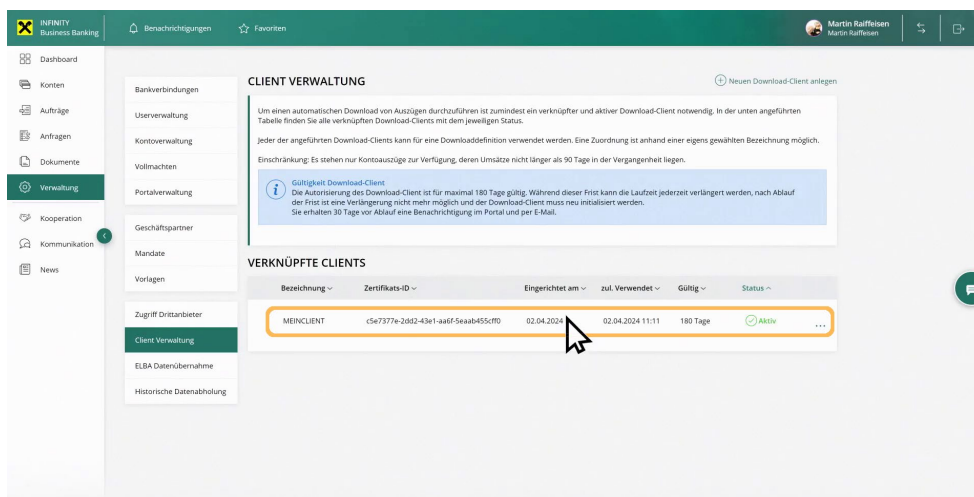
INFINITY
Business Banking

Benachrichtigungen

Favoriten

Martin Raiffeisen
Martin Raiffeisen

Dashboard
Konten
Aufträge
Anfragen
Dokumente
Verwaltung
Kooperation
Kommunikation
News

Bankverbindungen
Userverwaltung
Kontoverwaltung
Vollmachten
Portalverwaltung

Geschäftspartner
Mandate
Vorlagen

Zugriff Drittanbieter
Client Verwaltung
ELBA Datenübernahme
Historische Datenabholung

CLIENT VERWALTUNG

Neuen Download-Client anlegen

Um einen automatischen Download von Auszügen durchzuführen ist zumindest ein verknüpfter und aktiver Download-Client notwendig. In der unten angeführten Tabelle finden Sie alle verknüpften Download-Clients mit dem jeweiligen Status.

Jeder der angeführten Download-Clients kann für eine Downloaddefinition verwendet werden. Eine Zuordnung ist anhand einer eigens gewählten Bezeichnung möglich.

Einschränkung: Es stehen nur Kontoauszüge zur Verfügung, deren Umsätze nicht länger als 90 Tage in der Vergangenheit liegen.

Gültigkeit Download-Client
Die Autorisierung des Download-Client ist für maximal 180 Tage gültig. Während dieser Frist kann die Laufzeit jederzeit verlängert werden, nach Ablauf der Frist ist eine Verlängerung nicht mehr möglich und der Download-Client muss neu initialisiert werden.
Sie erhalten 30 Tage vor Ablauf eine Benachrichtigung im Portal und per E-Mail.

VERKNÜPFTE CLIENTS

| Bezeichnung | Zertifikats-ID | Eingerichtet am | zul. Verwendet | Gültig | Status |
|---|---|---|---|---|---|
| MEINCLIENT | c5e7377e-2dd2-43e1-aa6f-5eaab455cff0 | 02.04.2024 | 02.04.2024 11:11 | 180 Tage | Aktiv |